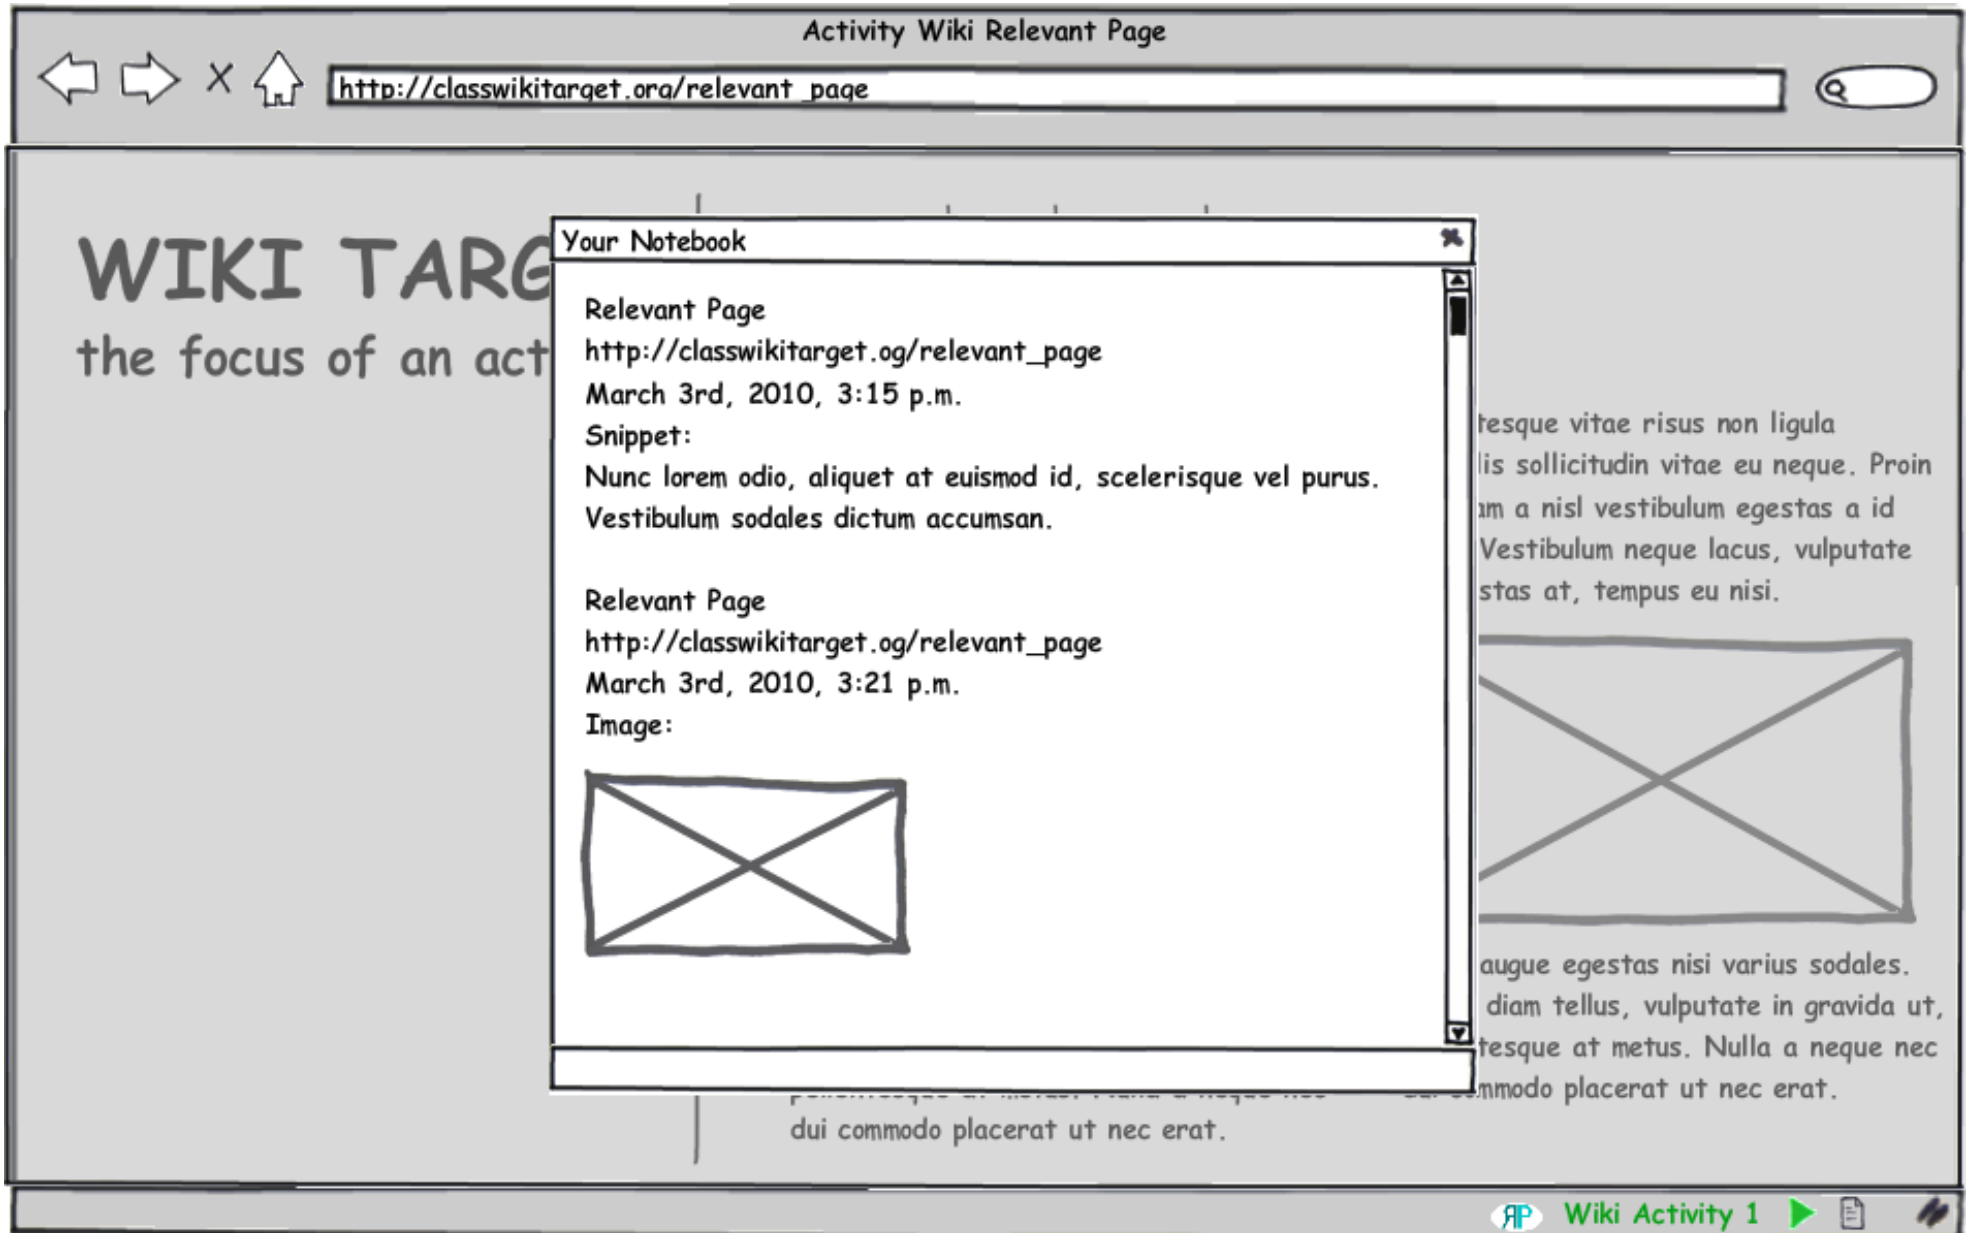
Activity Wiki Relevant Page

http://classwikitarget.org/relevant_page

WIKI TARG

the focus of an act

Your Notebook

Relevant Page
http://classwikitarget.og/relevant_page
March 3rd, 2010, 3:15 p.m.
Snippet:
Nunc lorem odio, aliquet at euismod id, scelerisque vel purus. Vestibulum sodales dictum accumsan.

Relevant Page
http://classwikitarget.og/relevant_page
March 3rd, 2010, 3:21 p.m.
Image:

tesque vitae risus non ligula lis sollicitudin vitae eu neque. Proin im a nisl vestibulum egestas a id Vestibulum neque lacus, vulputate stas at, tempus eu nisi.

augue egestas nisi varius sodales. diam tellus, vulputate in gravida ut, tesque at metus. Nulla a neque nec mmodo placerat ut nec erat.

dui commodo placerat ut nec erat.

Wiki Activity 1